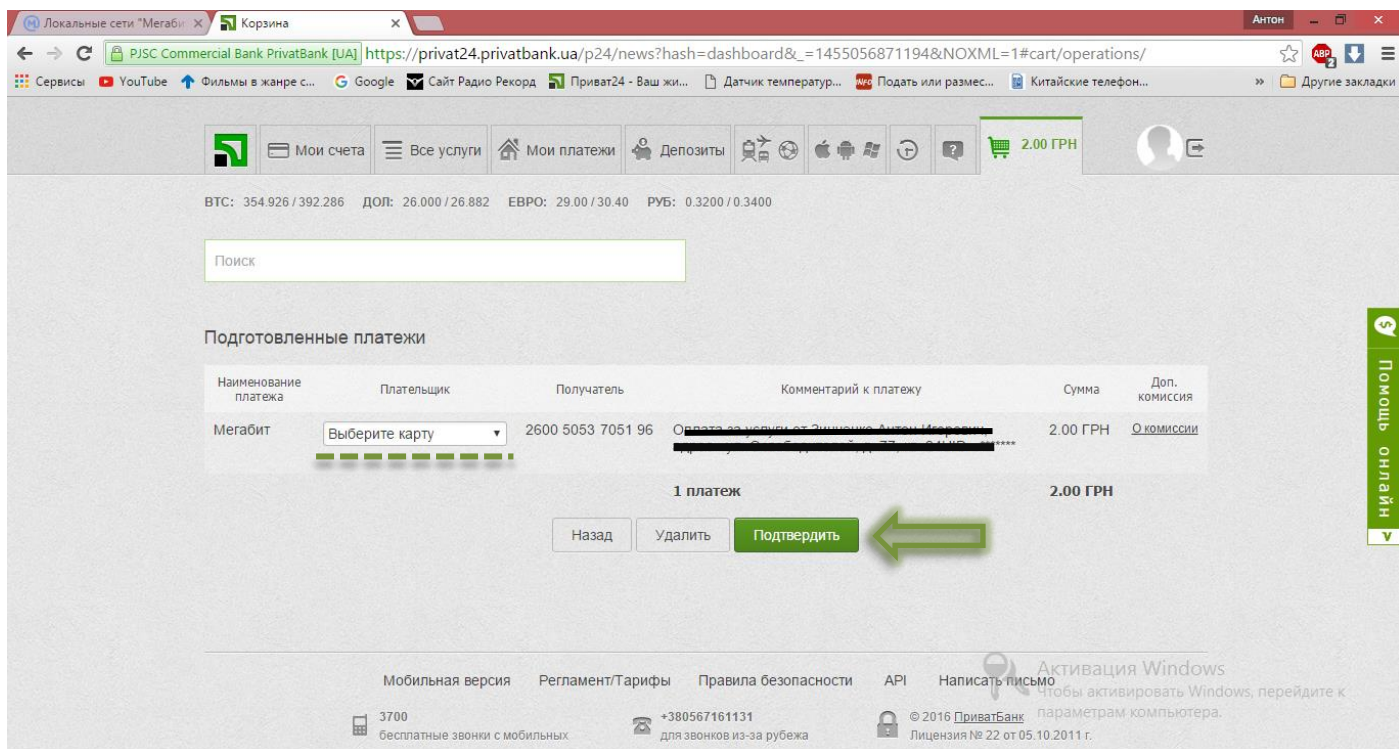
Локальные сети "Мегаби × Корзина ×

Антон

PJSC Commercial Bank PrivatBank [UA] https://privat24.privatbank.ua/p24/news?hash=dashboard&_=1455056871194&NOXML=1#cart/operations/

Сервисы YouTube Фильмы в жанре с... Google Сайт Радио Рекорд Приват24 - Ваш жи... Датчик температур... Подать или размес... Китайские телефон... » Другие закладки

Мои счета Все услуги Мои платежи Депозиты 2.00 ГРН

BTC: 354.926 / 392.286 ДОЛ: 26.000 / 26.882 ЕВРО: 29.00 / 30.40 РУБ: 0.3200 / 0.3400

Поиск

Подготовленные платежи

| Наименование платежа | Плательщик | Получатель | Комментарий к платежу | Сумма | Доп. комиссия |
|---|---|---|---|---|---|
| Мегабит | Выберите карту | 2600 5053 7051 96 | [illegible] | 2.00 ГРН | О комиссии |
| | | | 1 платеж | 2.00 ГРН | |

Назад Удалить Подтвердить

Помощь онлайн

Мобильная версия Регламент/Тарифы Правила безопасности API Написать письмо

3700 бесплатные звонки с мобильных

+380567161131 для звонков из-за рубежа

© 2016 ПриватБанк Лицензия № 22 от 05.10.2011 г.

Активация Windows
Чтобы активировать Windows, перейдите к параметрам компьютера.